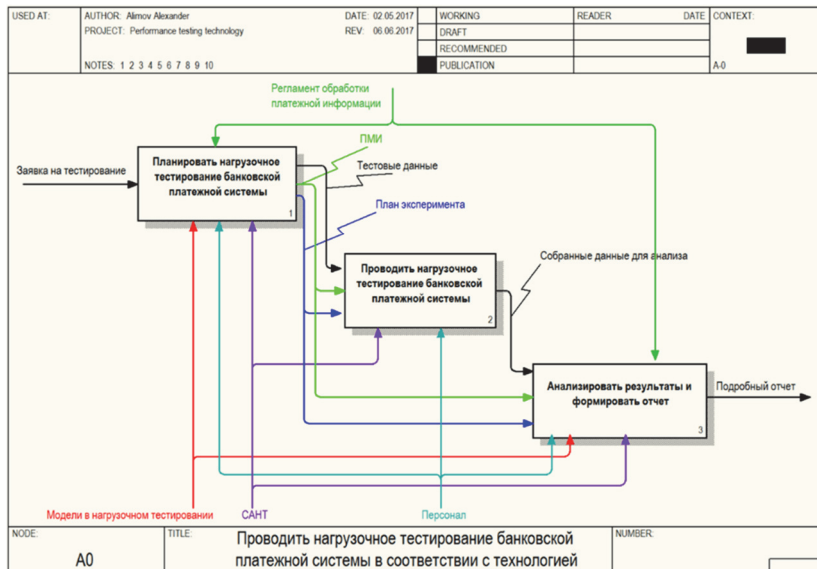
USED AT:
AUTHOR: Alimov Alexander
PROJECT: Performance testing technology
NOTES: 1 2 3 4 5 6 7 8 9 10
DATE: 02.05.2017
REV: 06.06.2017
WORKING
DRAFT
RECOMMENDED
PUBLICATION
READER
DATE
CONTEXT:
A-0

Регламент обработки платежной информации

ПМИ

Тестовые данные

Заявка на тестирование

Планировать нагрузочное тестирование банковской платежной системы
1

План эксперимента

Собранные данные для анализа

Проводить нагрузочное тестирование банковской платежной системы
2

Анализировать результаты и формировать отчет
3

Подробный отчет

Модели в нагрузочном тестировании

САНТ

Персонал

NODE:
A0
TITLE:
Проводить нагрузочное тестирование банковской платежной системы в соответствии с технологией
NUMBER: